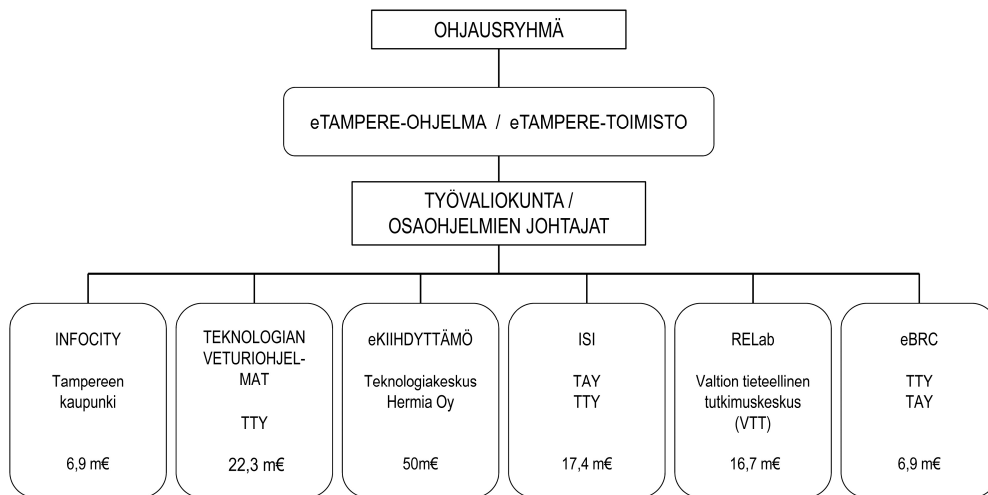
OHJAUSRYHMÄ

eTAMPERE-OHJELMA / eTAMPERE-TOIMISTO

TYÖVALIOKUNTA / OSAOHJELMIEN JOHTAJAT

INFOCITY
Tampereen kaupunki
6,9 m€

TEKNOLOGIAN VETURIOHJELMAT
TTY
22,3 m€

eKIIHDYTTÄMÖ
Teknologiakeskus Hermia Oy
50m€

ISI
TAY
TTY
17,4 m€

RELab
Valtion tieteellinen tutkimuskeskus (VTT)
16,7 m€

eBRC
TTY
TAY
6,9 m€